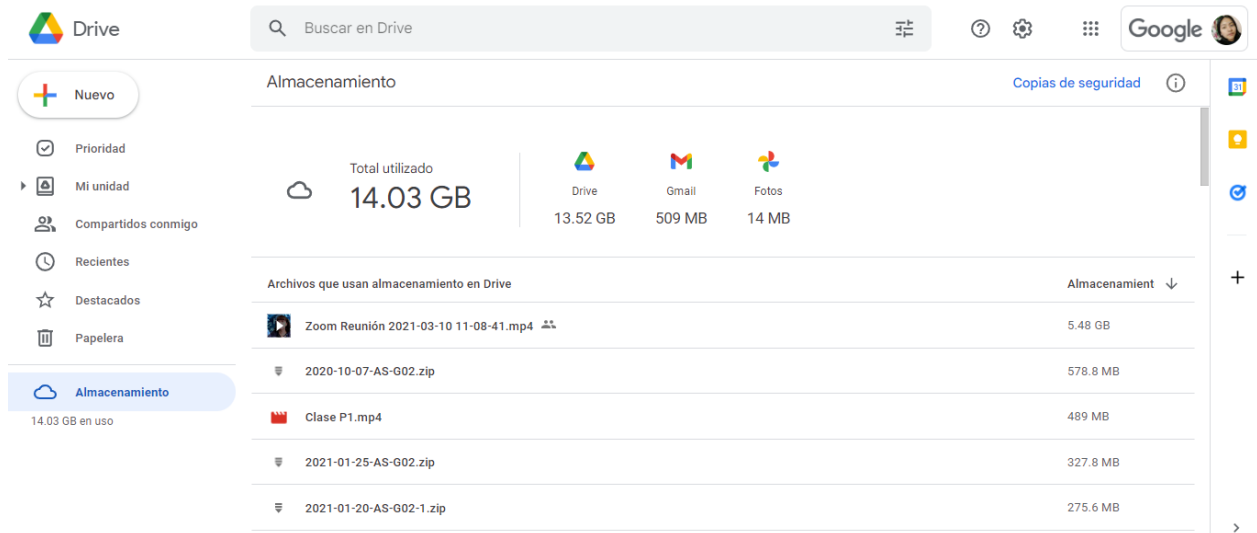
Drive

Buscar en Drive

Google

Nuevo

Prioridad

Mi unidad

Compartidos conmigo

Recientes

Destacados

Papelera

Almacenamiento

14.03 GB en uso

Almacenamiento

Copias de seguridad

Total utilizado
14.03 GB

Drive
13.52 GB

Gmail
509 MB

Fotos
14 MB

| Archivos que usan almacenamiento en Drive | Almacenamient |
|---|---|
| Zoom Reunión 2021-03-10 11-08-41.mp4 | 5.48 GB |
| 2020-10-07-AS-G02.zip | 578.8 MB |
| Clase P1.mp4 | 489 MB |
| 2021-01-25-AS-G02.zip | 327.8 MB |
| 2021-01-20-AS-G02-1.zip | 275.6 MB |